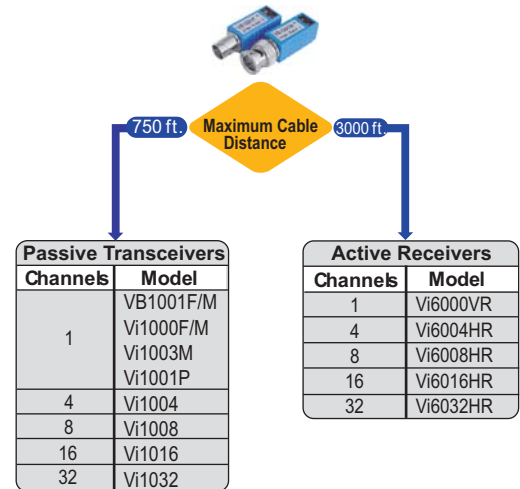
750 ft.

Maximum Cable Distance

3000 ft.

Passive Transceivers

| Channels | Model |
|---|---|
| 1 | VB1001F/M<br>Vi1000F/M<br>Vi1003M<br>Vi1001P |
| 4 | Vi1004 |
| 8 | Vi1008 |
| 16 | Vi1016 |
| 32 | Vi1032 |

Active Receivers

| Channels | Model |
|---|---|
| 1 | Vi6000VR |
| 4 | Vi6004HR |
| 8 | Vi6008HR |
| 16 | Vi6016HR |
| 32 | Vi6032HR |